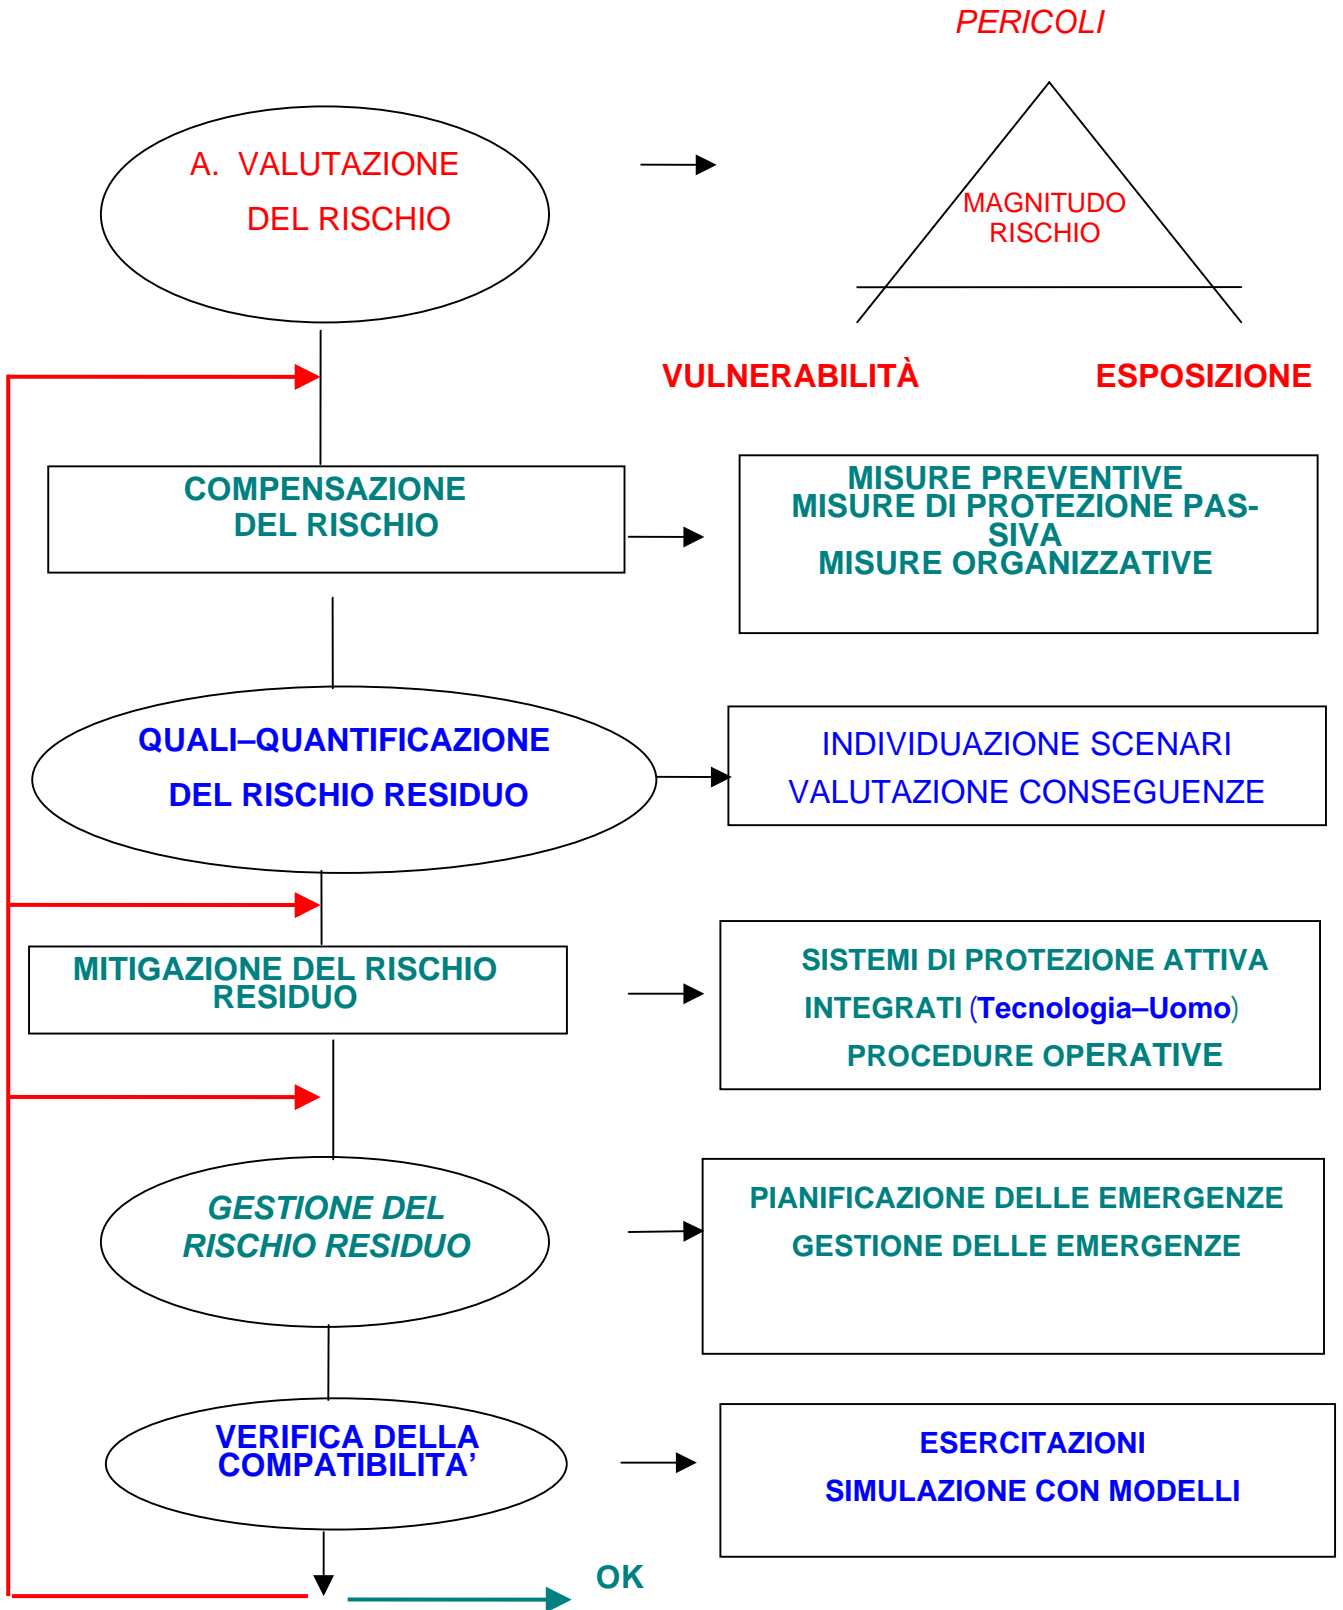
PERICOLI

A. VALUTAZIONE DEL RISCHIO

MAGNITUDO RISCHIO

VULNERABILITÀ

ESPOSIZIONE

COMPENSAZIONE DEL RISCHIO

MISURE PREVENTIVE
MISURE DI PROTEZIONE PASSIVA
MISURE ORGANIZZATIVE

QUALI–QUANTIFICAZIONE DEL RISCHIO RESIDUO

INDIVIDUAZIONE SCENARI
VALUTAZIONE CONSEGUENZE

MITIGAZIONE DEL RISCHIO RESIDUO

SISTEMI DI PROTEZIONE ATTIVA
INTEGRATI (Tecnologia–Uomo)
PROCEDURE OPERATIVE

GESTIONE DEL RISCHIO RESIDUO

PIANIFICAZIONE DELLE EMERGENZE
GESTIONE DELLE EMERGENZE

VERIFICA DELLA COMPATIBILITA’

ESERCITAZIONI
SIMULAZIONE CON MODELLI

OK